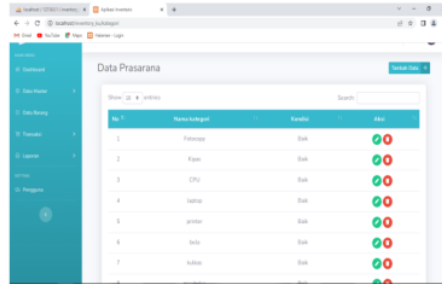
localhost / 127.0.0.1 / inventory | Aplikasi Inventaris

localhost/inventory_ku/kategori

Gmail YouTube Maps Halaman - Login

Dashboard

Data Master

Data Barang

Transaksi

Laporan

Pengguna

Data Prasarana

Tambah Data +

Show 10 entries

Search:

| No | Nama kategori | Kondisi | Aksi |
|---|---|---|---|
| 1 | Fotocopy | Baik | |
| 2 | Kipas | Baik | |
| 3 | CPU | Baik | |
| 4 | laptop | Baik | |
| 5 | printer | Baik | |
| 6 | bola | Baik | |
| 7 | kubus | Baik | |